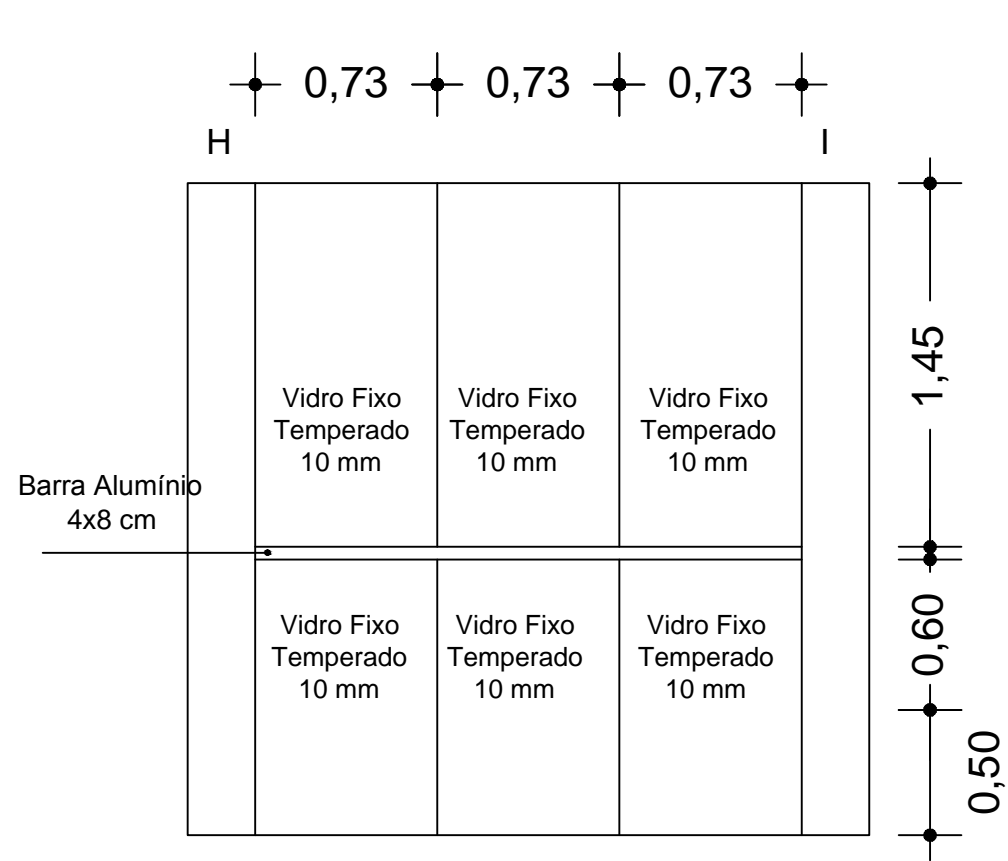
0,73 0,73 0,73

H

I

1,45

Vidro Fixo Temperado 10 mm

Vidro Fixo Temperado 10 mm

Vidro Fixo Temperado 10 mm

Barra Alumínio 4x8 cm

Vidro Fixo Temperado 10 mm

Vidro Fixo Temperado 10 mm

Vidro Fixo Temperado 10 mm

0,60

0,50